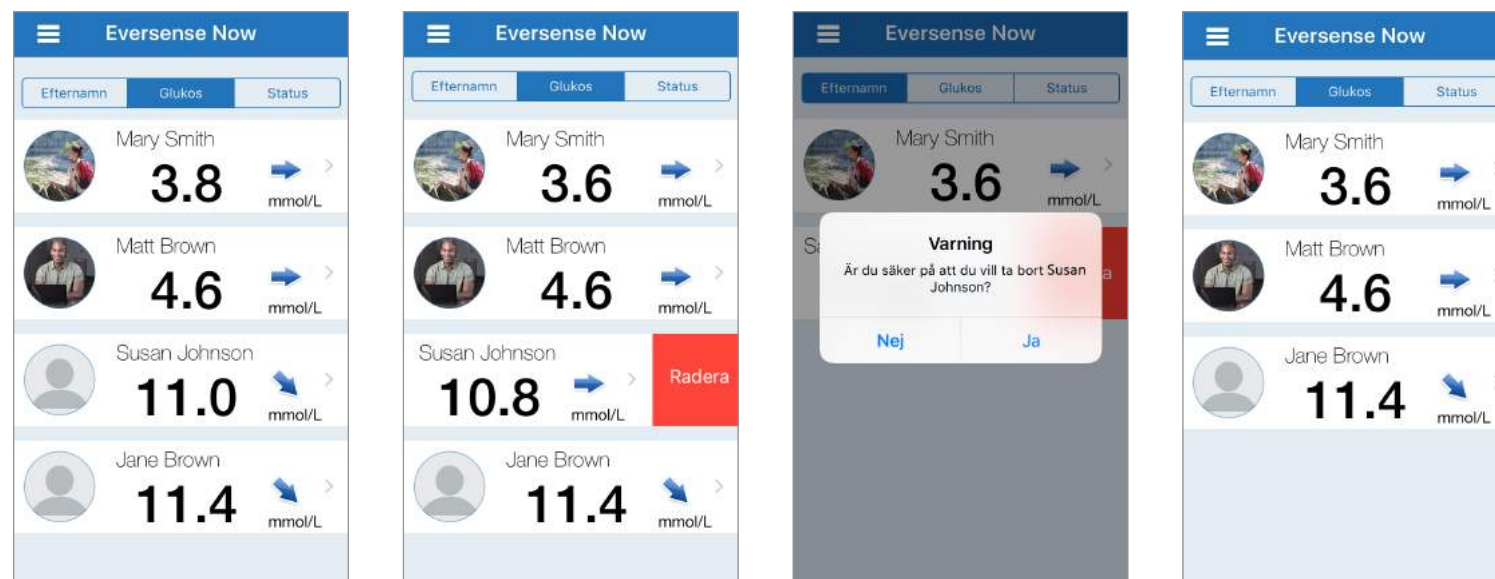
Eversense Now

Efternamn | Glukos | Status

Mary Smith
3.8
mmol/L

Matt Brown
4.6
mmol/L

Susan Johnson
11.0
mmol/L

Jane Brown
11.4
mmol/L

Eversense Now

Efternamn | Glukos | Status

Mary Smith
3.6
mmol/L

Matt Brown
4.6
mmol/L

Susan Johnson
10.8
mmol/L
Radera

Jane Brown
11.4
mmol/L

Eversense Now

Efternamn | Glukos | Status

Mary Smith
3.6
mmol/L

Sa

a

Varning
Är du säker på att du vill ta bort Susan Johnson?
Nej
Ja

Eversense Now

Efternamn | Glukos | Status

Mary Smith
3.6
mmol/L

Matt Brown
4.6
mmol/L

Jane Brown
11.4
mmol/L